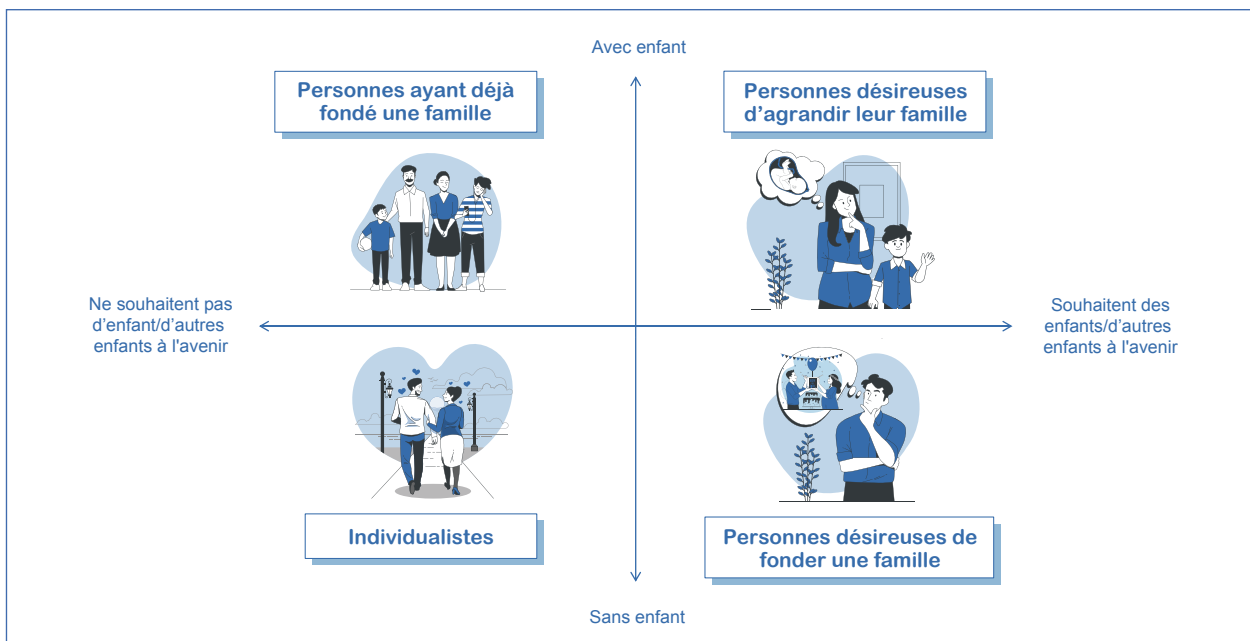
Avec enfant

Personnes ayant déjà fondé une famille

Personnes désireuses d'agrandir leur famille

Ne souhaitent pas d'enfant/d'autres enfants à l'avenir

Souhaitent des enfants/d'autres enfants à l'avenir

Individualistes

Personnes désireuses de fonder une famille

Sans enfant